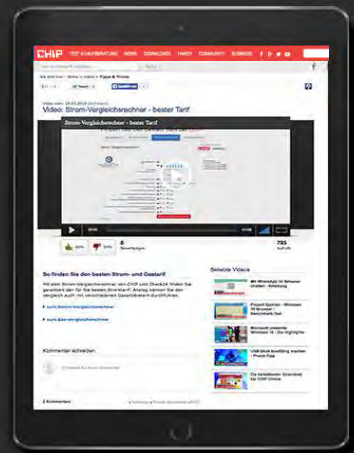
CHIP TEST & KAUFBERATUNG NEWS DOWNLOADS HANDY COMMUNITY BUSINESS

Video: Strom-Vergleichsrechner - bester Tarif

Strom-Vergleichsrechner - bester Tarif

6

785

So finden Sie den besten Strom- und Gastarif

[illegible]

Beliebte Videos

Kommentar schreiben

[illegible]

Windows 10

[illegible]